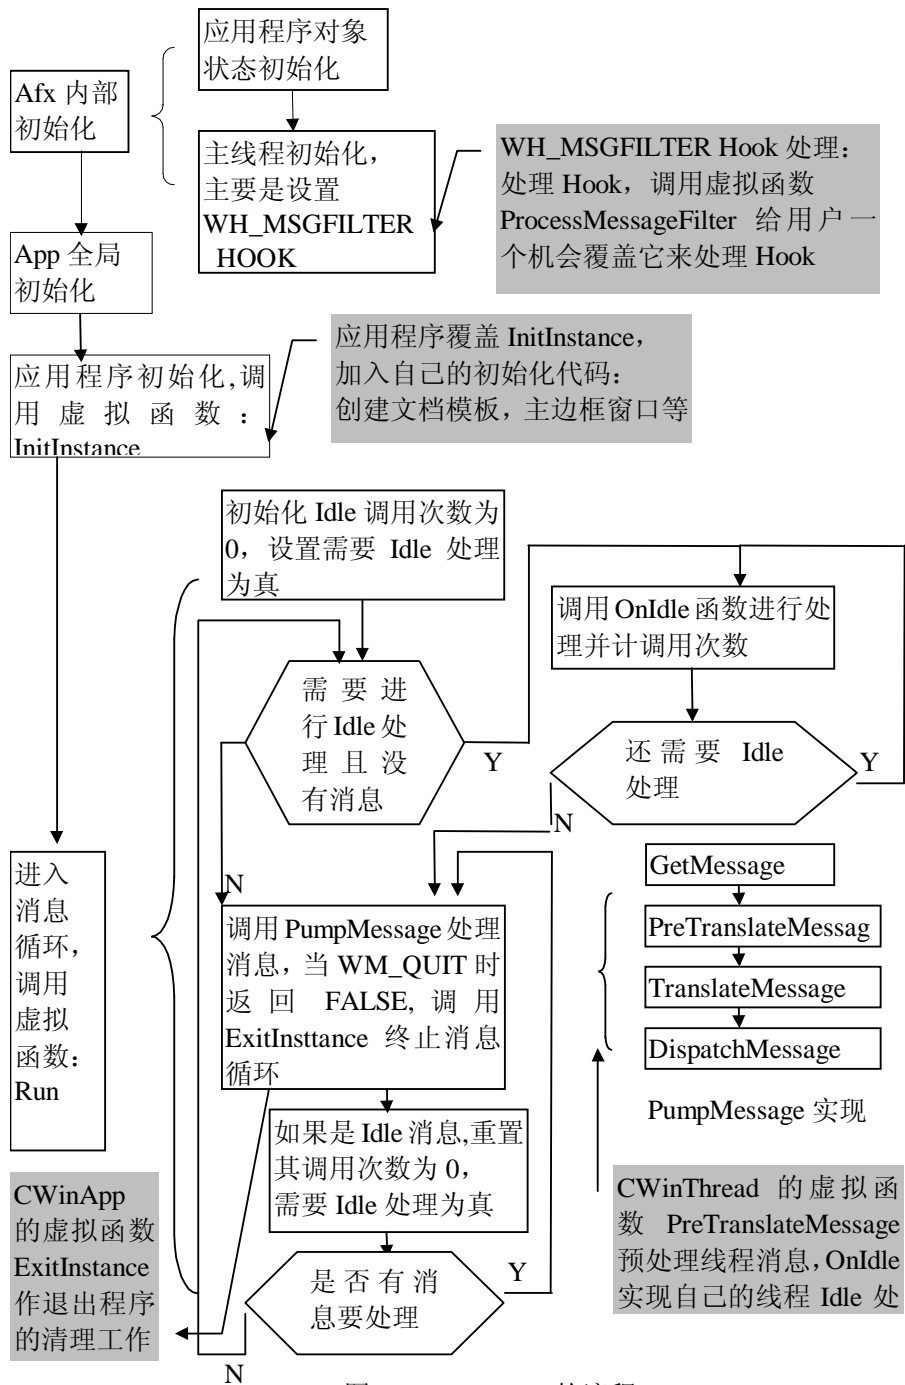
应用程序对象状态初始化

Afx 内部初始化

主线程初始化，主要是设置 WH_MSGFILTER HOOK

WH_MSGFILTER Hook 处理：处理 Hook，调用虚拟函数 ProcessMessageFilter 给用户一个机会覆盖它来处理 Hook

App 全局初始化

应用程序覆盖 InitInstance，加入自己的初始化代码：创建文档模板，主边框窗口等

应用程序初始化,调用虚拟函数：InitInstance

初始化 Idle 调用次数为 0，设置需要 Idle 处理为真

调用 OnIdle 函数进行处理并计调用次数

需要进行 Idle 处理且没有消息

Y

还需要 Idle 处理

Y

N

进入消息循环，调用虚拟函数：Run

N

调用 PumpMessage 处理消息，当 WM_QUIT 时返回 FALSE, 调用 ExitInsttance 终止消息循环

GetMessage

PreTranslateMessag

TranslateMessage

DispatchMessage

PumpMessage 实现

如果是 Idle 消息,重置其调用次数为 0，需要 Idle 处理为真

CWinApp 的虚拟函数 ExitInstance 作退出程序的清理工作

CWinThread 的虚拟函数 PreTranslateMessage 预处理线程消息,OnIdle 实现自己的线程 Idle 处

是否有消息要处理

Y

N

图 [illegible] 的流程